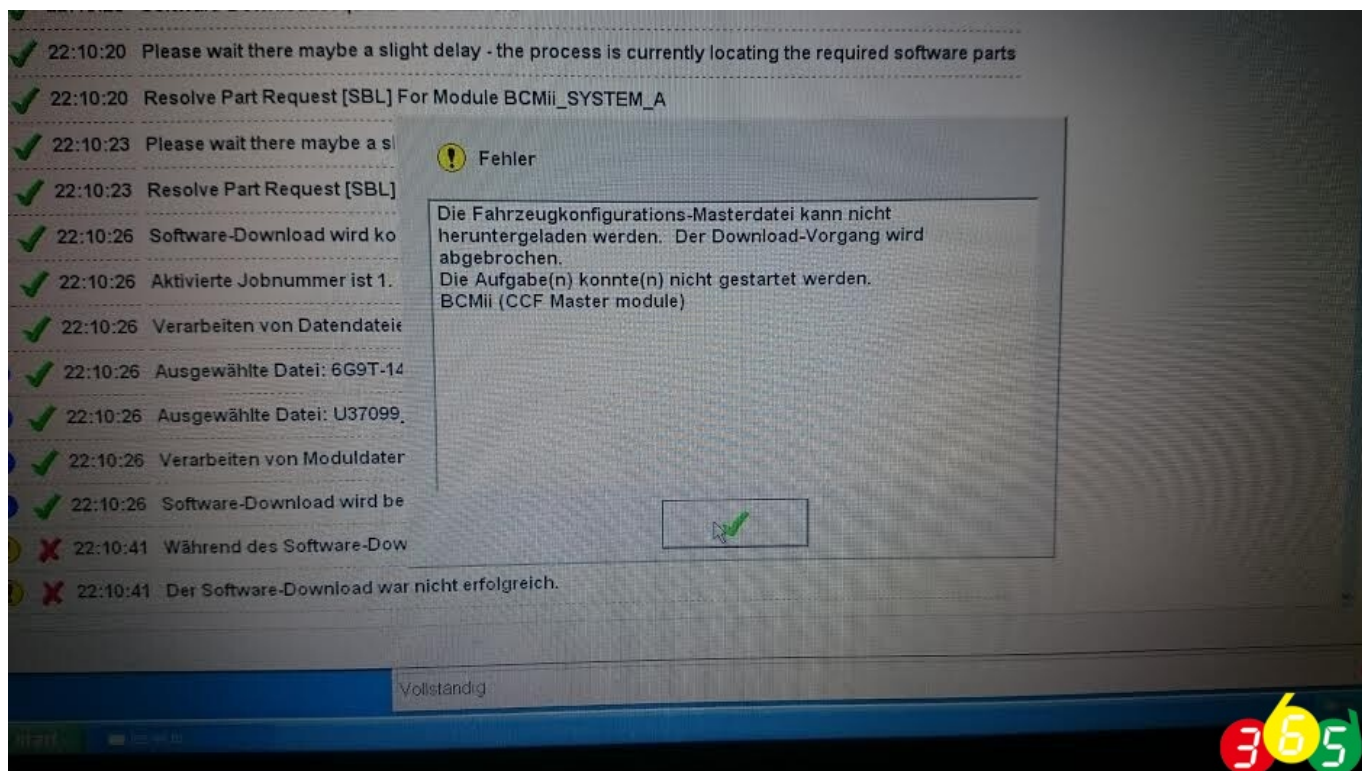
22:10:20 Please wait there maybe a slight delay - the process is currently locating the required software parts

22:10:20 Resolve Part Request [SBL] For Module BCMii_SYSTEM_A

22:10:23 Please wait there maybe a sl

22:10:23 Resolve Part Request [SBL]

22:10:26 Software-Download wird ko

22:10:26 Aktivierte Jobnummer ist 1.

22:10:26 Verarbeiten von Datendateie

22:10:26 Ausgewählte Datei: 6G9T-14

22:10:26 Ausgewählte Datei: U37099

22:10:26 Verarbeiten von Moduldater

22:10:26 Software-Download wird be

22:10:41 Während des Software-Dow

22:10:41 Der Software-Download war nicht erfolgreich.

Fehler

Die Fahrzeugkonfigurations-Masterdatei kann nicht heruntergeladen werden. Der Download-Vorgang wird abgebrochen.
Die Aufgabe(n) konnte(n) nicht gestartet werden.
BCMii (CCF Master module)

Vollständig

start

365